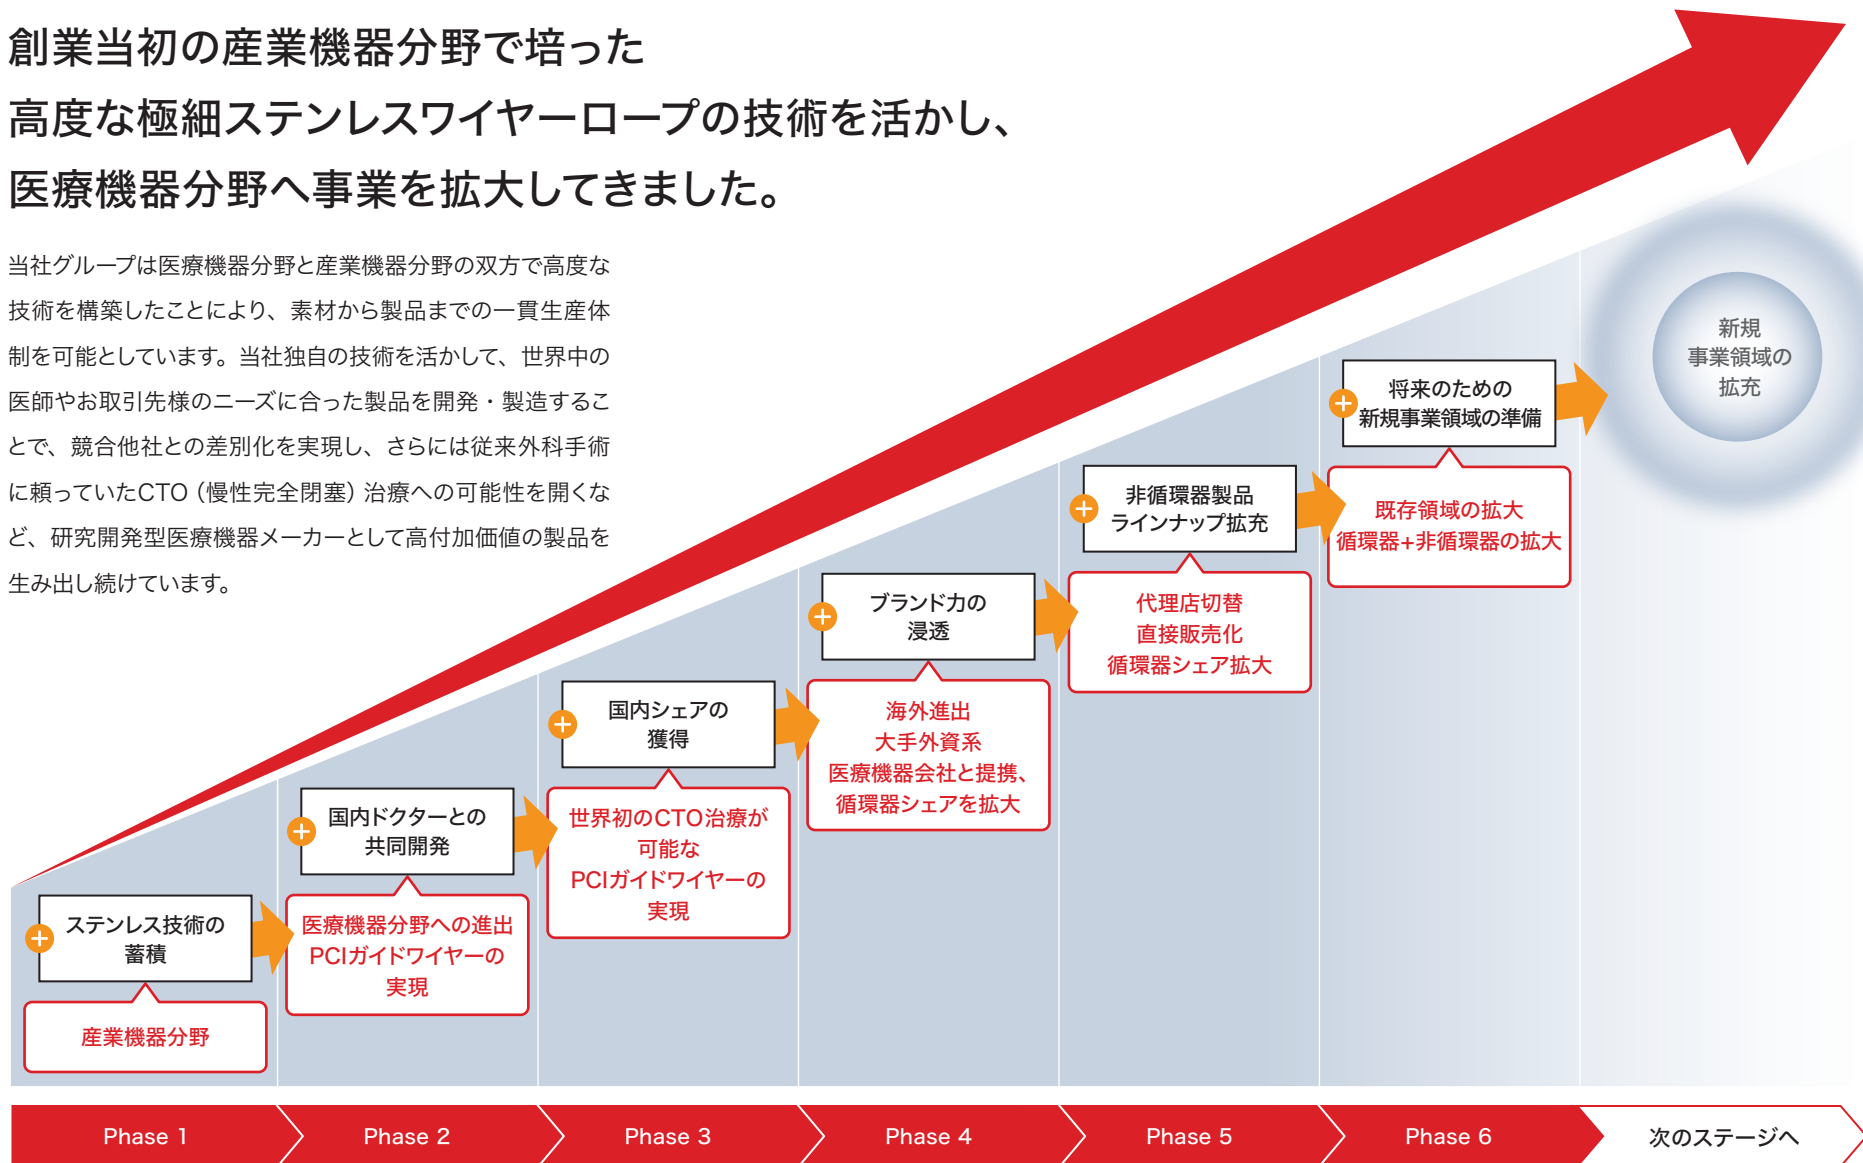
創業当初の産業機器分野で培った
高度な極細ステンレスワイヤーロープの技術を活かし、
医療機器分野へ事業を拡大してきました。

当社グループは医療機器分野と産業機器分野の双方で高度な技術を構築したことにより、素材から製品までの一貫生産体制を可能としています。当社独自の技術を活かして、世界中の医師やお取引先様のニーズに合った製品を開発・製造することで、競合他社との差別化を実現し、さらには従来外科手術に頼っていたCTO（慢性完全閉塞）治療への可能性を開くなど、研究開発型医療機器メーカーとして高付加価値の製品を生み出し続けています。

ステンレス技術の蓄積
産業機器分野

国内ドクターとの共同開発
医療機器分野への進出
PCIガイドワイヤーの実現

国内シェアの獲得
世界初のCTO治療が可能なPCIガイドワイヤーの実現

ブランド力の浸透
海外進出
大手外資系医療機器会社と提携、循環器シェアを拡大

非循環器製品ラインナップ拡充
代理店切替
直接販売化
循環器シェア拡大

将来のための新規事業領域の準備
既存領域の拡大
循環器+非循環器の拡大

新規事業領域の拡充

Phase 1
Phase 2
Phase 3
Phase 4
Phase 5
Phase 6
次のステージへ